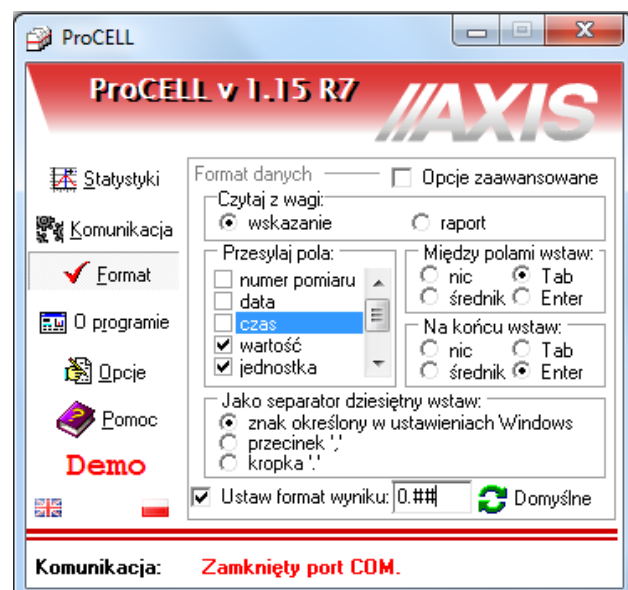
ProCELL

ProCELL v 1.15 R7

AXIS

Statystyki

Komunikacja

Format

O programie

Opcje

Pomoc

Demo

Format danych

Opcje zaawansowane

Czytaj z wagi:

wskazanie

raport

Przesyłaj pola:

numer pomiaru

data

czas

wartość

jednostka

Między polami wstaw:

nic

Tab

średnik

Enter

Na końcu wstaw:

nic

Tab

średnik

Enter

Jako separator dziesiętny wstaw:

znak określony w ustawieniach Windows

przecinek ','

kropka '.'

Ustaw format wyniku: 0.##

Domyślne

Komunikacja: Zamknięty port COM.